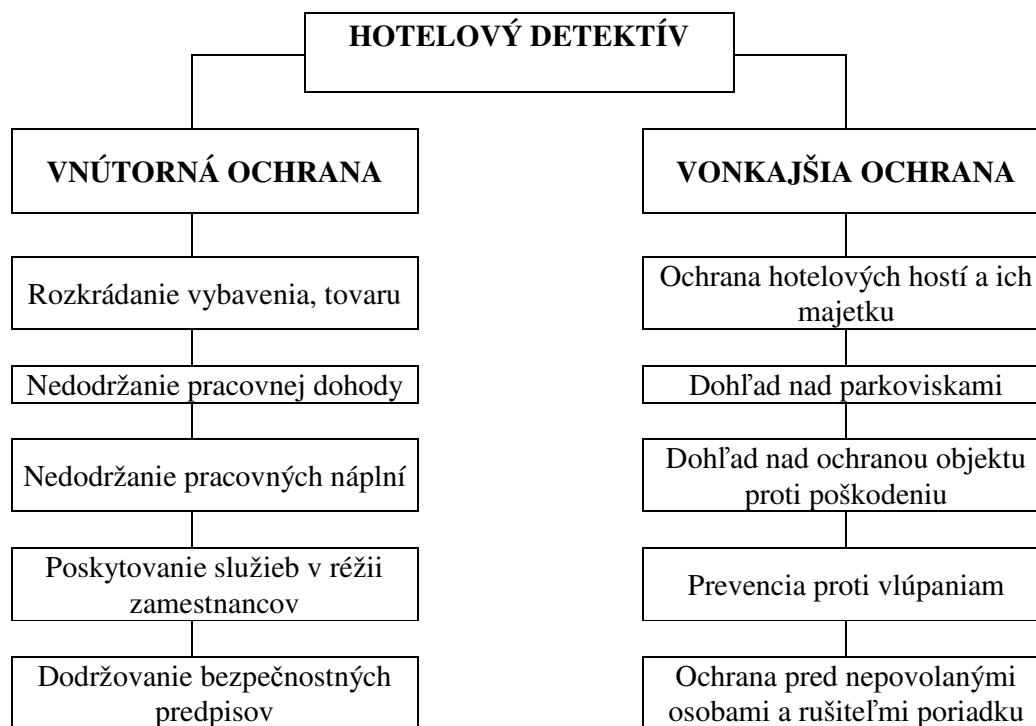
HOTELOVÝ DETEKTÍV

VNÚTORNÁ OCHRANA

Rozkrádanie vybavenia, tovaru

Nedodržanie pracovnej dohody

Nedodržanie pracovných náplní

Poskytovanie služieb v réžii zamestnancov

Dodržovanie bezpečnostných predpisov

VONKAJŠIA OCHRANA

Ochrana hotelových hostí a ich majetku

Dohľad nad parkoviskami

Dohľad nad ochranou objektu proti poškodeniu

Prevencia proti vlúpaniam

Ochrana pred nepovolanými osobami a rušiteľmi poriadku